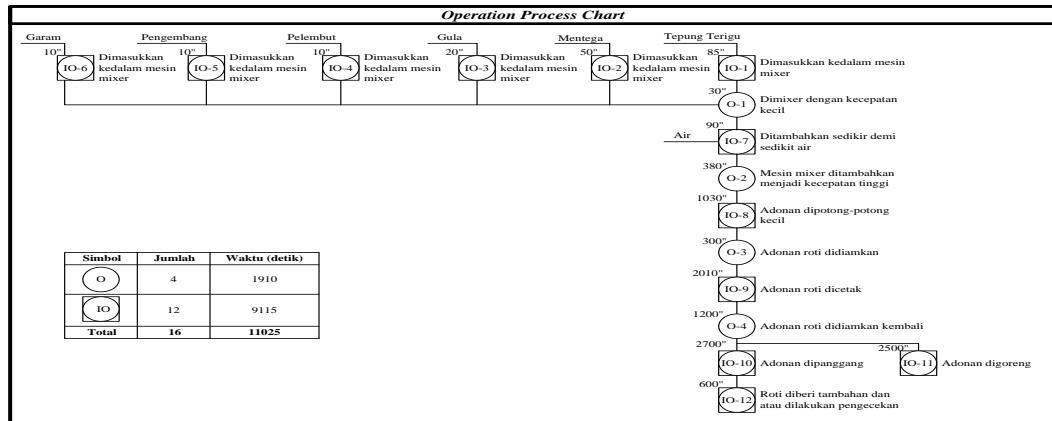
Operation Process Chart

Garam
10"
IO-6
Dimasukkan kedalam mesin mixer

Pengembang
10"
IO-5
Dimasukkan kedalam mesin mixer

Pelembut
10"
IO-4
Dimasukkan kedalam mesin mixer

Gula
20"
IO-3
Dimasukkan kedalam mesin mixer

Mentega
50"
IO-2
Dimasukkan kedalam mesin mixer

Tepung Terigu
85"
IO-1
Dimasukkan kedalam mesin mixer

30"
O-1
Dimixer dengan kecepatan kecil

Air
90"
IO-7
Ditambahkan sedikir demi sedikit air

380"
O-2
Mesin mixer ditambahkan menjadi kecepatan tinggi

1030"
IO-8
Adonan dipotong-potong kecil

300"
O-3
Adonan roti didiamkan

2010"
IO-9
Adonan roti dicetak

1200"
O-4
Adonan roti didiamkan kembali

2700"
IO-10
Adonan dipanggang

2500"
IO-11
Adonan digoreng

600"
IO-12
Roti diberi tambahan dan atau dilakukan pengecekan

| Simbol | Jumlah | Waktu (detik) |
|---|---|---|
| O | 4 | 1910 |
| IO | 12 | 9115 |
| Total | 16 | 11025 |